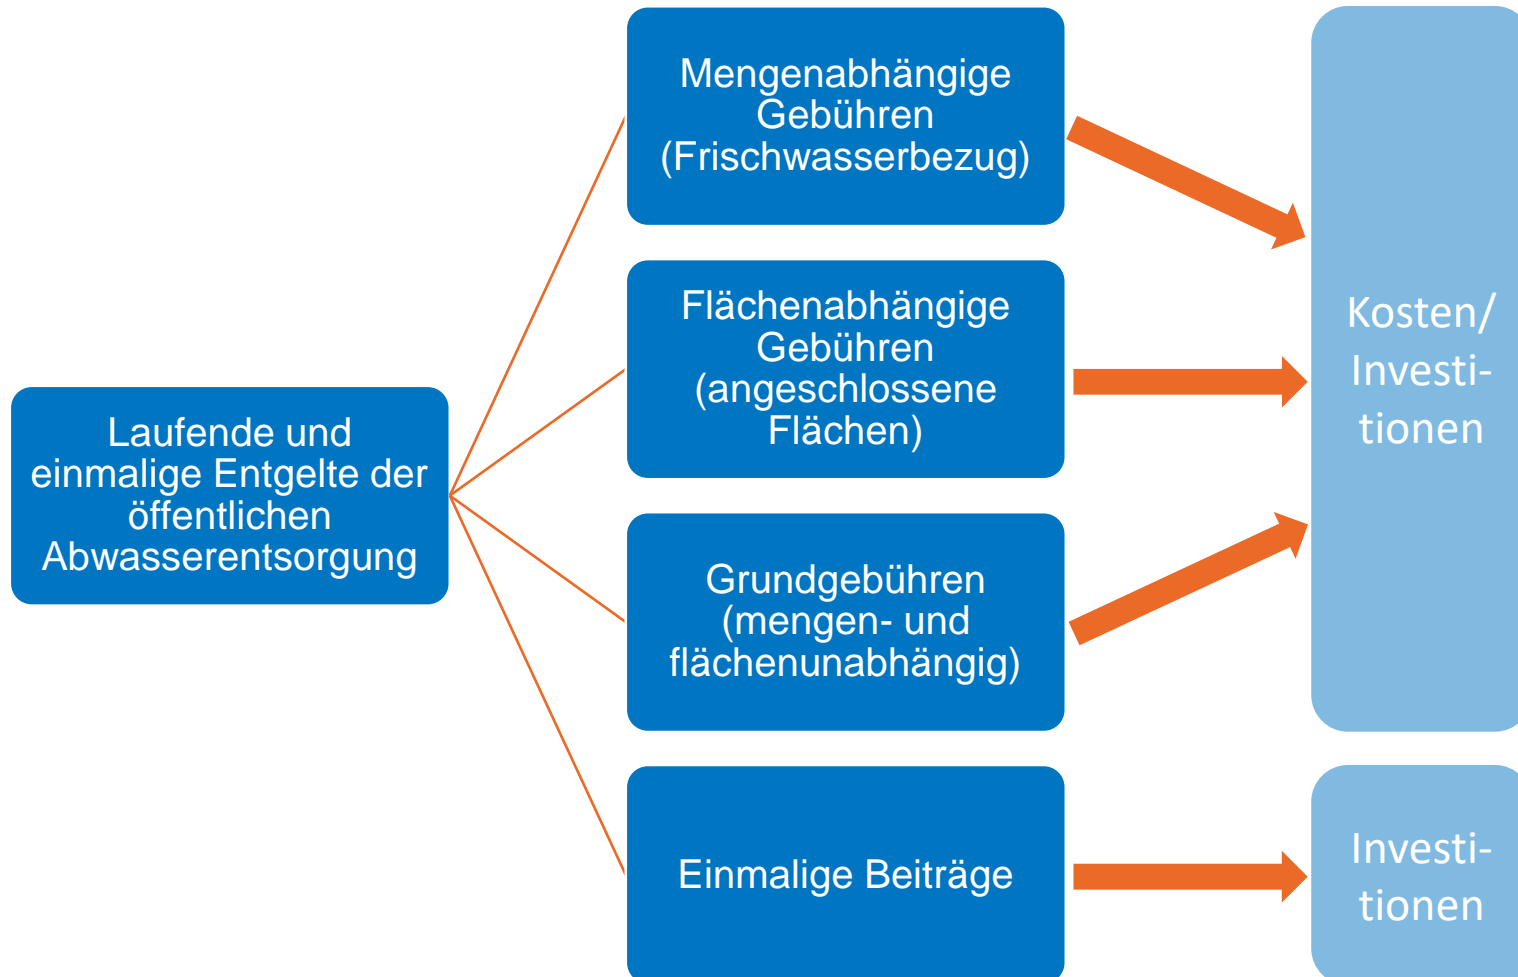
Laufende und einmalige Entgelte der öffentlichen Abwasserentsorgung

Mengenabhängige Gebühren (Frischwasserbezug)

Flächenabhängige Gebühren (angeschlossene Flächen)

Grundgebühren (mengen- und flächenunabhängig)

Einmalige Beiträge

Kosten/ Investitionen

Investitionen